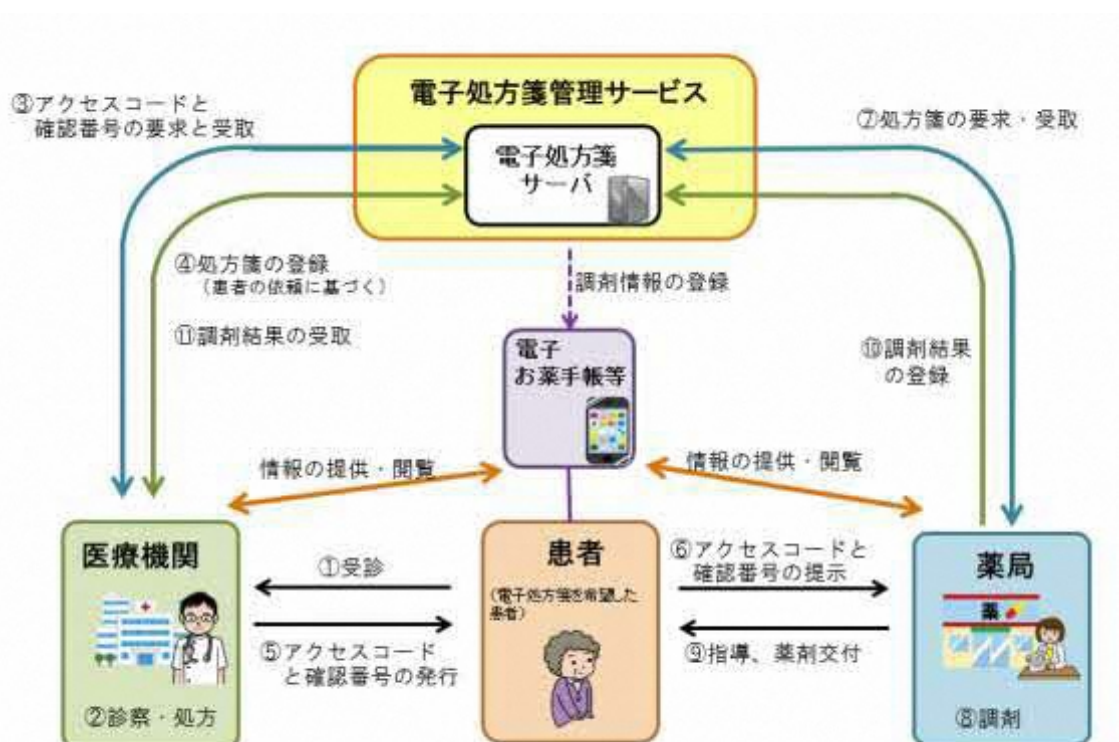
電子処方箋管理サービス

③アクセスコードと確認番号の要求と受取

⑦処方箋の要求・受取

電子処方箋サーバ

④処方箋の登録
（患者の依頼に基づく）

調剤情報の登録

⑪調剤結果の受取

⑩調剤結果の登録

電子お薬手帳等

情報の提供・閲覧

情報の提供・閲覧

医療機関

①受診

⑤アクセスコードと確認番号の発行

②診察・処方

患者
（電子処方箋を希望した患者）

⑥アクセスコードと確認番号の提示

⑨指導、薬剤交付

薬局

薬

⑧調剤